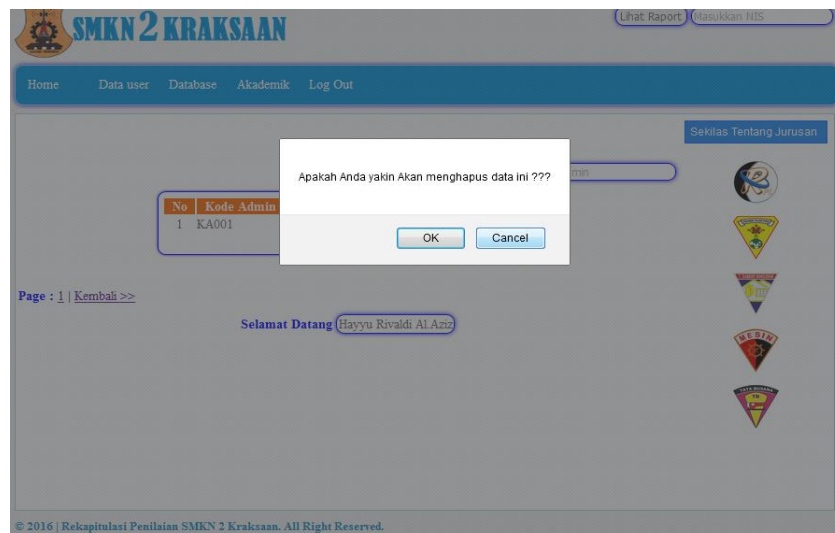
SMKN 2 KRAKSAAN

Lihat Raport Masukkan NIS

Home Data user Database Akademik Log Out

Sekilas Tentang Jurusan

Apakah Anda yakin Akan menghapus data ini ???

OK Cancel

min

| No | Kode Admin |
|---|---|
| 1 | KA001 |

Page : 1 | Kembali >>

Selamat Datang Hayyu Rivaldi Al.Aziz

MESIN

© 2016 | Rekapitulasi Penilaian SMKN 2 Kraksaan. All Right Reserved.